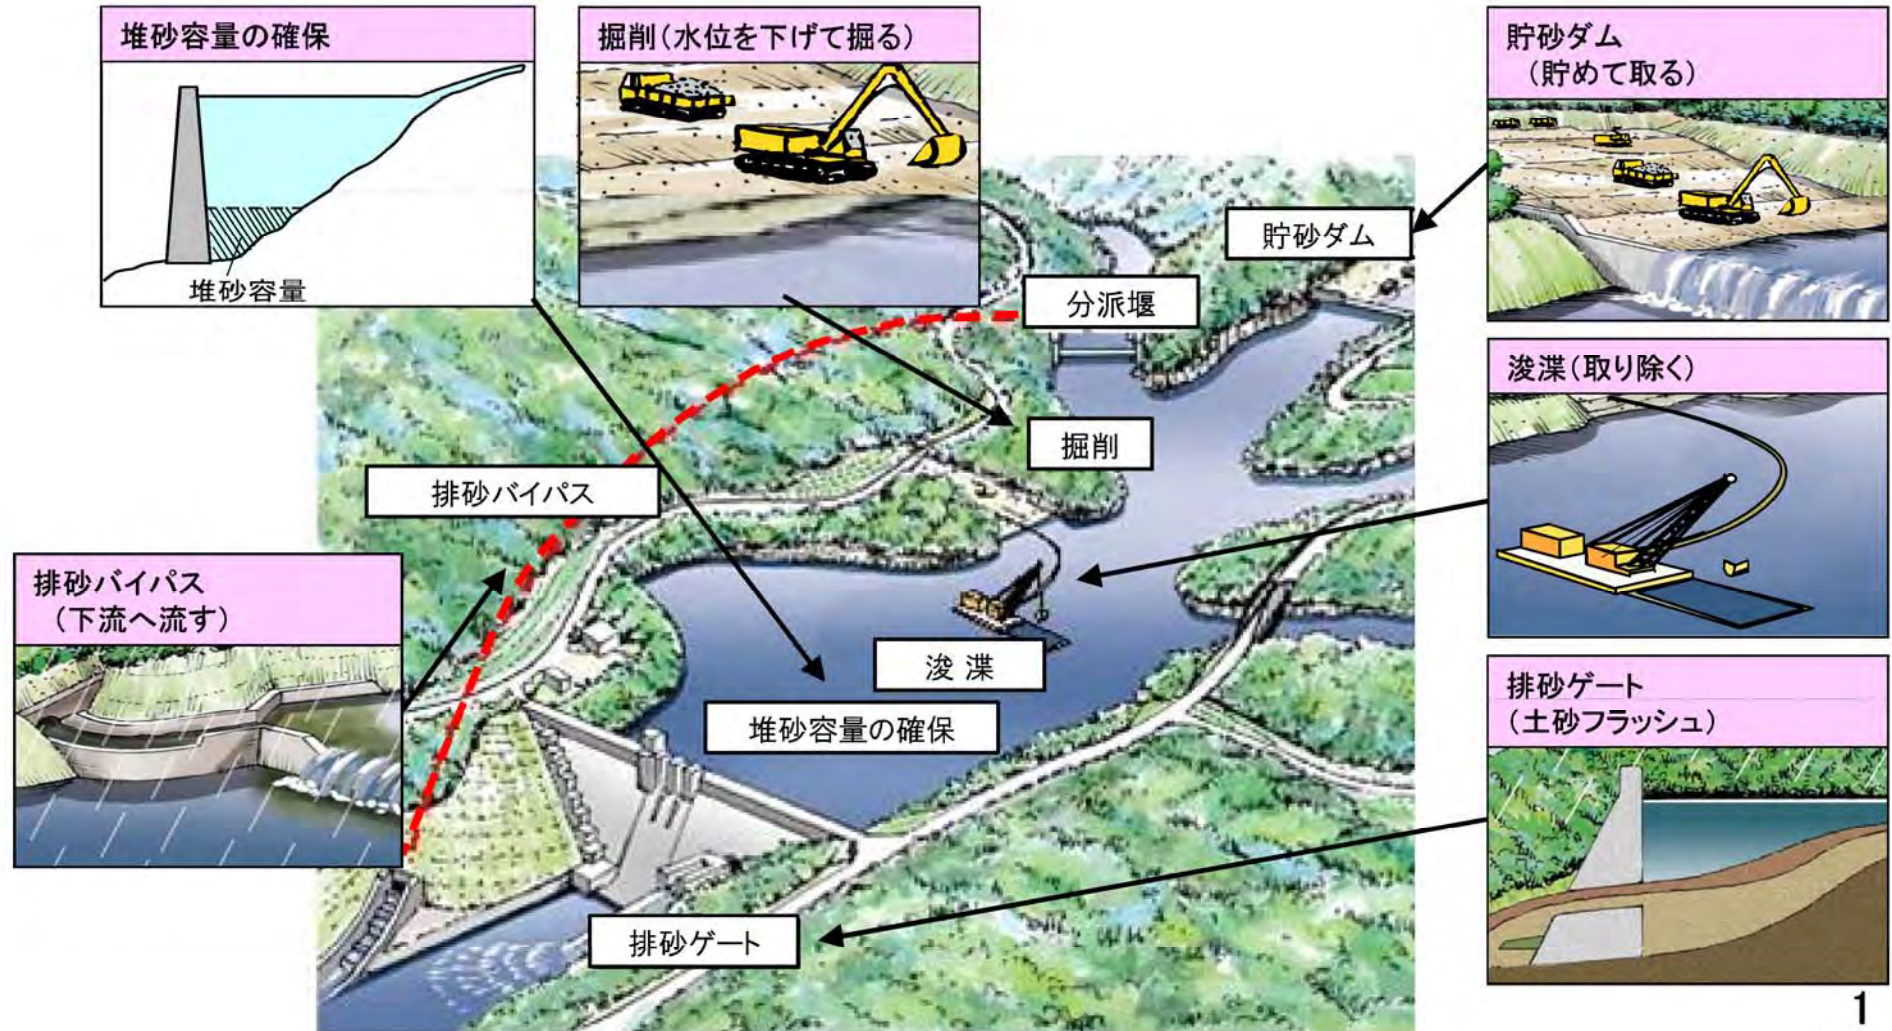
堆砂容量の確保

堆砂容量

掘削(水位を下げて掘る)

貯砂ダム
(貯めて取る)

貯砂ダム

分派堰

掘削

浚渫(取り除く)

排砂バイパス

排砂バイパス
(下流へ流す)

浚 渫

堆砂容量の確保

排砂ゲート
(土砂フラッシュ)

排砂ゲート

1